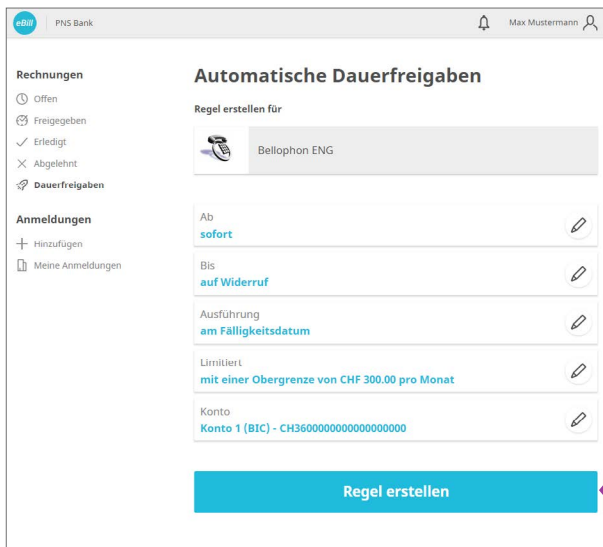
eBill PNS Bank

Max Mustermann

Rechnungen
Offen
Freigegeben
Erledigt
Abgelehnt
Dauerfreigaben

Anmeldungen
Hinzufügen
Meine Anmeldungen

Automatische Dauerfreigaben

Regel erstellen für

Bellophon ENG

Ab
sofort

Bis
auf Widerruf

Ausführung
am Fälligkeitsdatum

Limitiert
mit einer Obergrenze von CHF 300.00 pro Monat

Konto
Konto 1 (BIC) - CH3600000000000000000

Regel erstellen